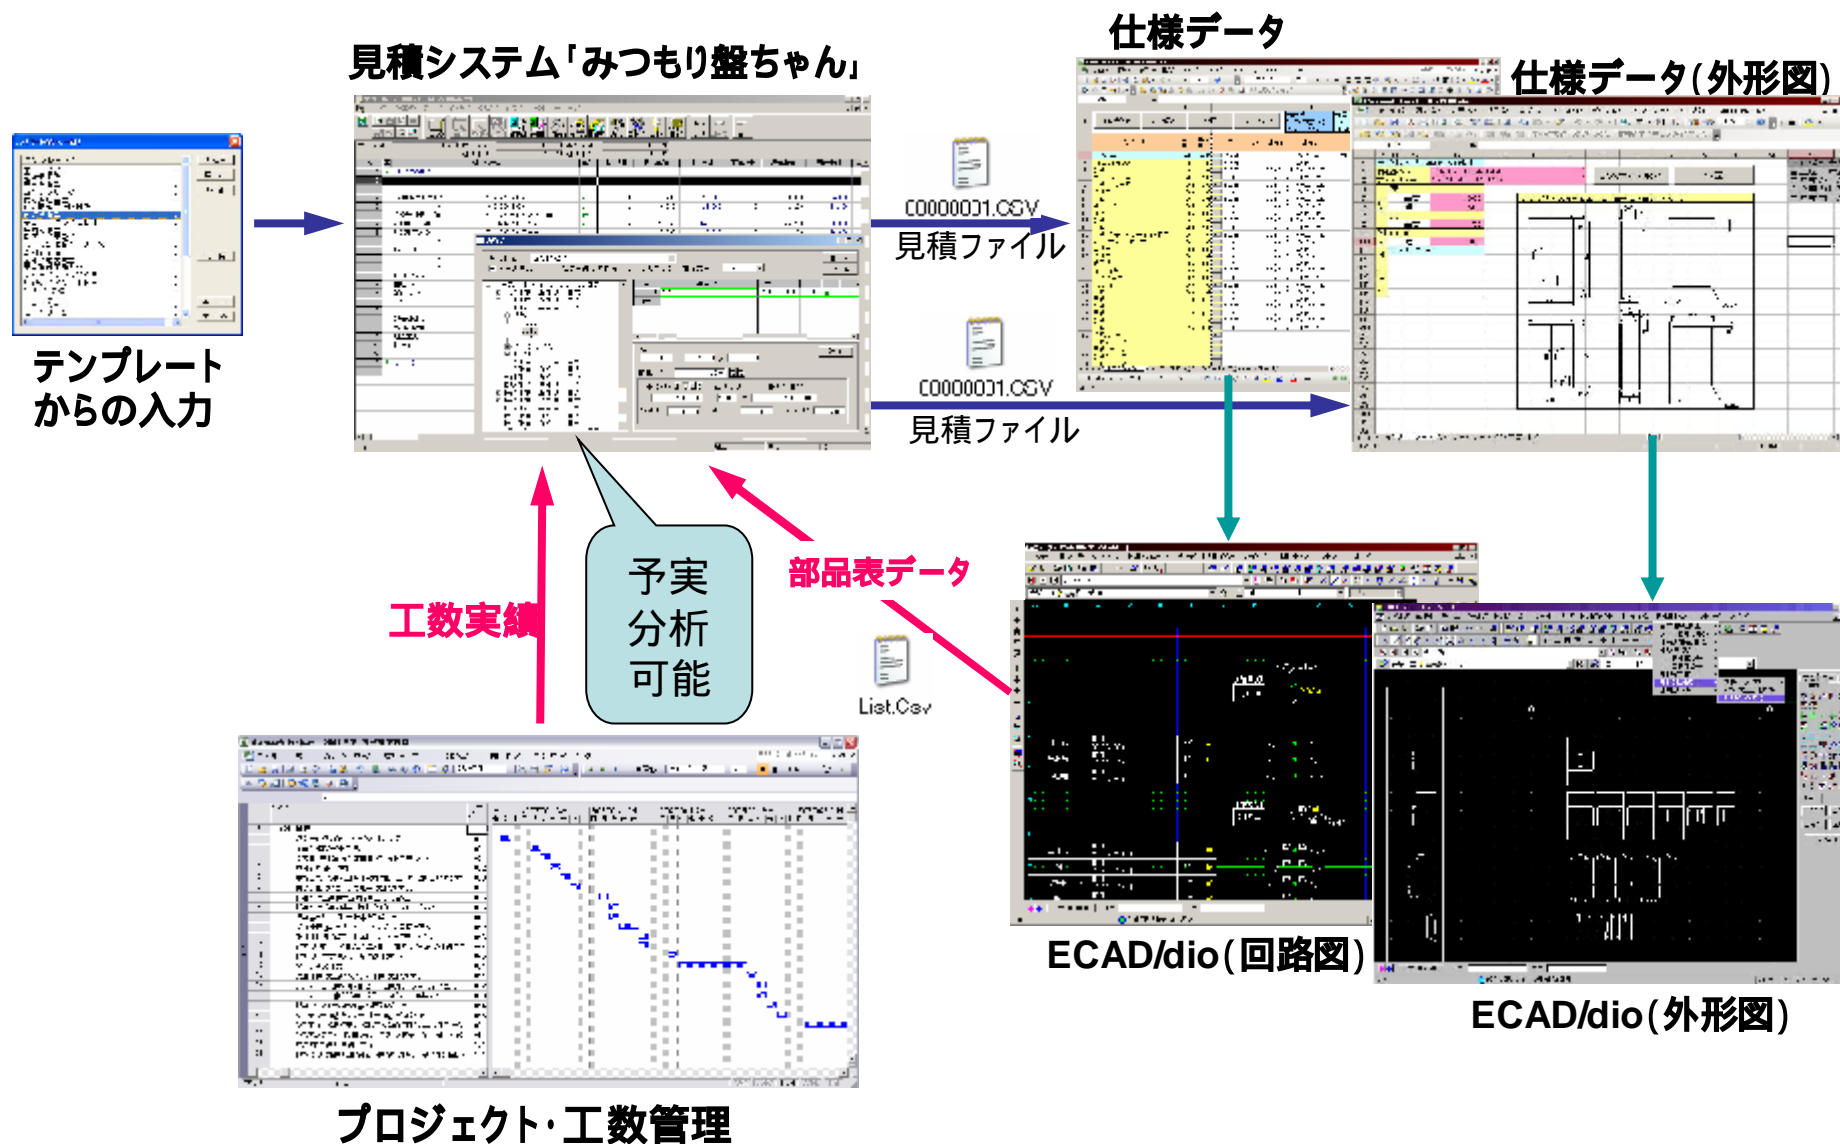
見積システム「みつもり盤ちゃん」

仕様データ

仕様データ(外形図)

テンプレートからの入力

C0000001.CSV
見積ファイル

C0000001.CSV
見積ファイル

予実分析可能

部品表データ

工数実績

List.Csv

ECAD/dio(回路図)

ECAD/dio(外形図)

プロジェクト・工数管理